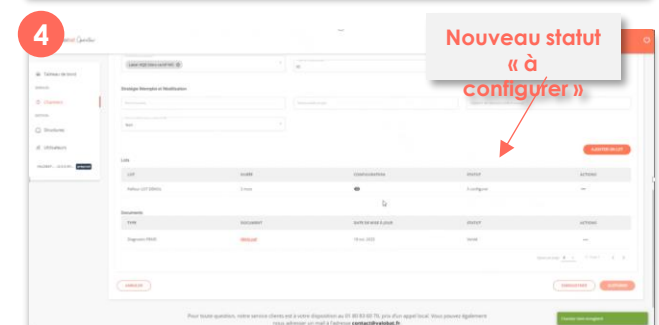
4

Nouveau statut « à configurer »

Tableau de bord

Chantiers

Structures

Utilisateurs

Stratégie Remploi et Modification

Non

Lots

AJOUTER UN LOT

| LOT | DURÉE | CONFIGURATION | STATUT | ACTIONS |
|---|---|---|---|---|
| Hello LOT DEMO | 3 mois | | À configurer | ... |

Documents

| TYPE | DOCUMENT | DATE DE MISE À JOUR | STATUT | ACTIONS |
|---|---|---|---|---|
| Diagnostic PEMD | | 18 oct. 2023 | Validé | ... |

ANNULER

ENREGISTRER

Pour toute question, notre service client est à votre disposition au 01 80 83 60 79, prix d'un appel local. Vous pouvez également nous adresser un mail à l'adresse contact@